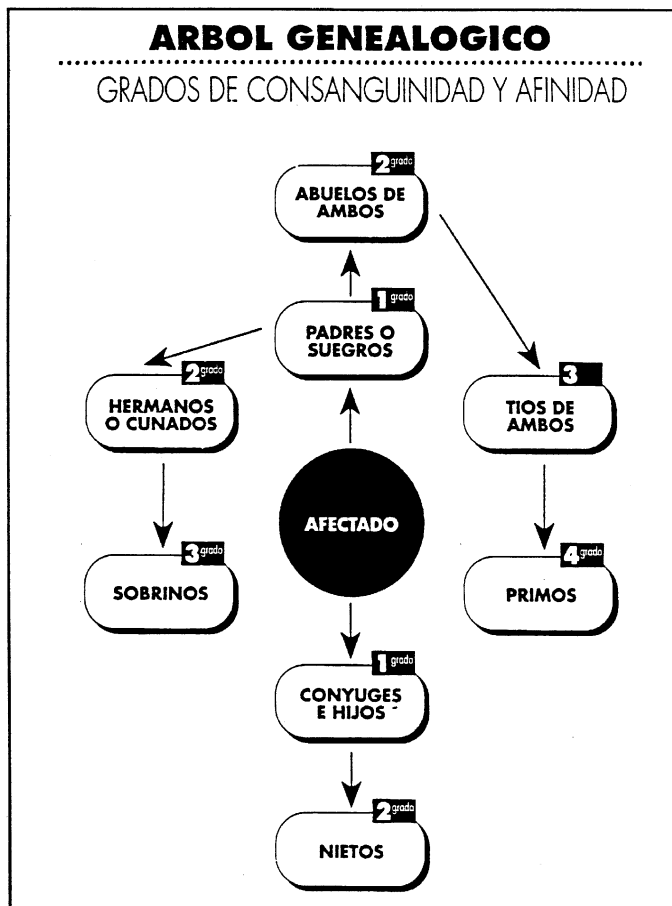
ARBOL GENEALOGICO

GRADOS DE CONSANGUINIDAD Y AFINIDAD

2 grado
ABUELOS DE AMBOS

1 grado
PADRES O SUEGROS

2 grado
HERMANOS O CUNADOS

3
TIOS DE AMBOS

AFECTADO

3 grado
SOBRINOS

4 grado
PRIMOS

1 grado
CONYUGES E HIJOS

2 grado
NIETOS